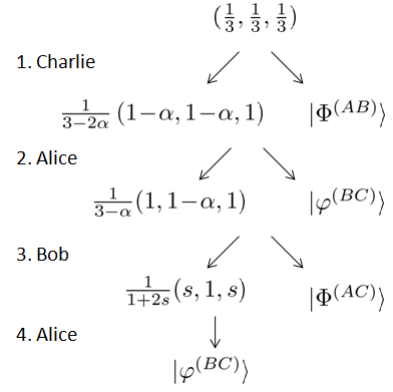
$(\frac{1}{3}, \frac{1}{3}, \frac{1}{3})$

1. Charlie

$\swarrow \quad \searrow$

$\frac{1}{3-2\alpha}(1-\alpha, 1-\alpha, 1) \quad |\Phi^{(AB)}\rangle$

2. Alice

$\swarrow \quad \searrow$

$\frac{1}{3-\alpha}(1, 1-\alpha, 1) \quad |\varphi^{(BC)}\rangle$

3. Bob

$\swarrow \quad \searrow$

$\frac{1}{1+2s}(s, 1, s) \quad |\Phi^{(AC)}\rangle$

4. Alice

$\downarrow$

$|\varphi^{(BC)}\rangle$